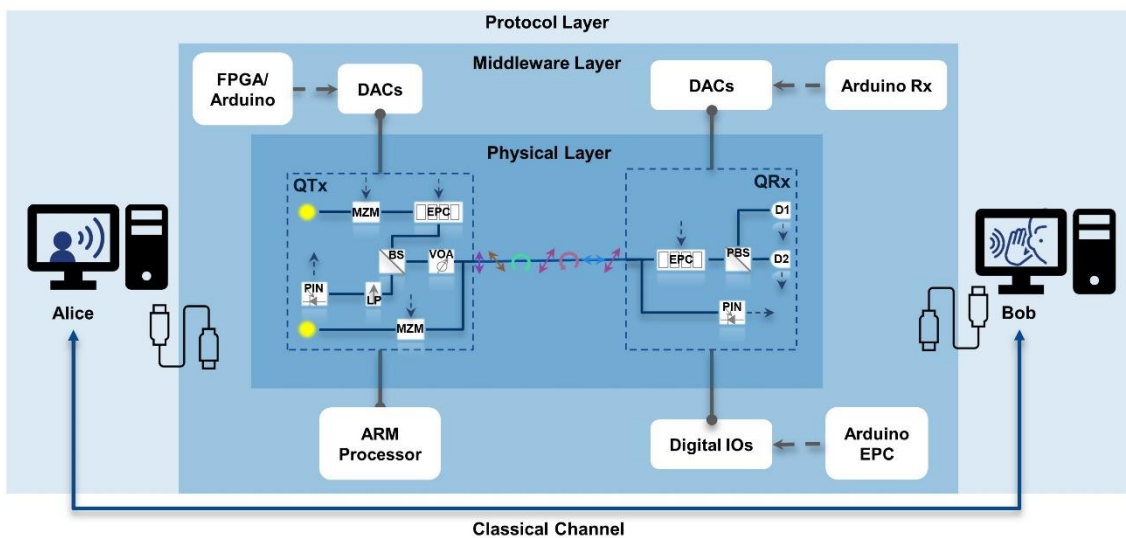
Protocol Layer

Middleware Layer

FPGA/ Arduino

DACs

DACs

Arduino Rx

Physical Layer

QTx

MZM

EPC

BS

VOA

PIN

LP

MZM

QRx

D1

EPC

PBS

D2

PIN

Alice

Bob

ARM Processor

Digital IOs

Arduino EPC

Classical Channel